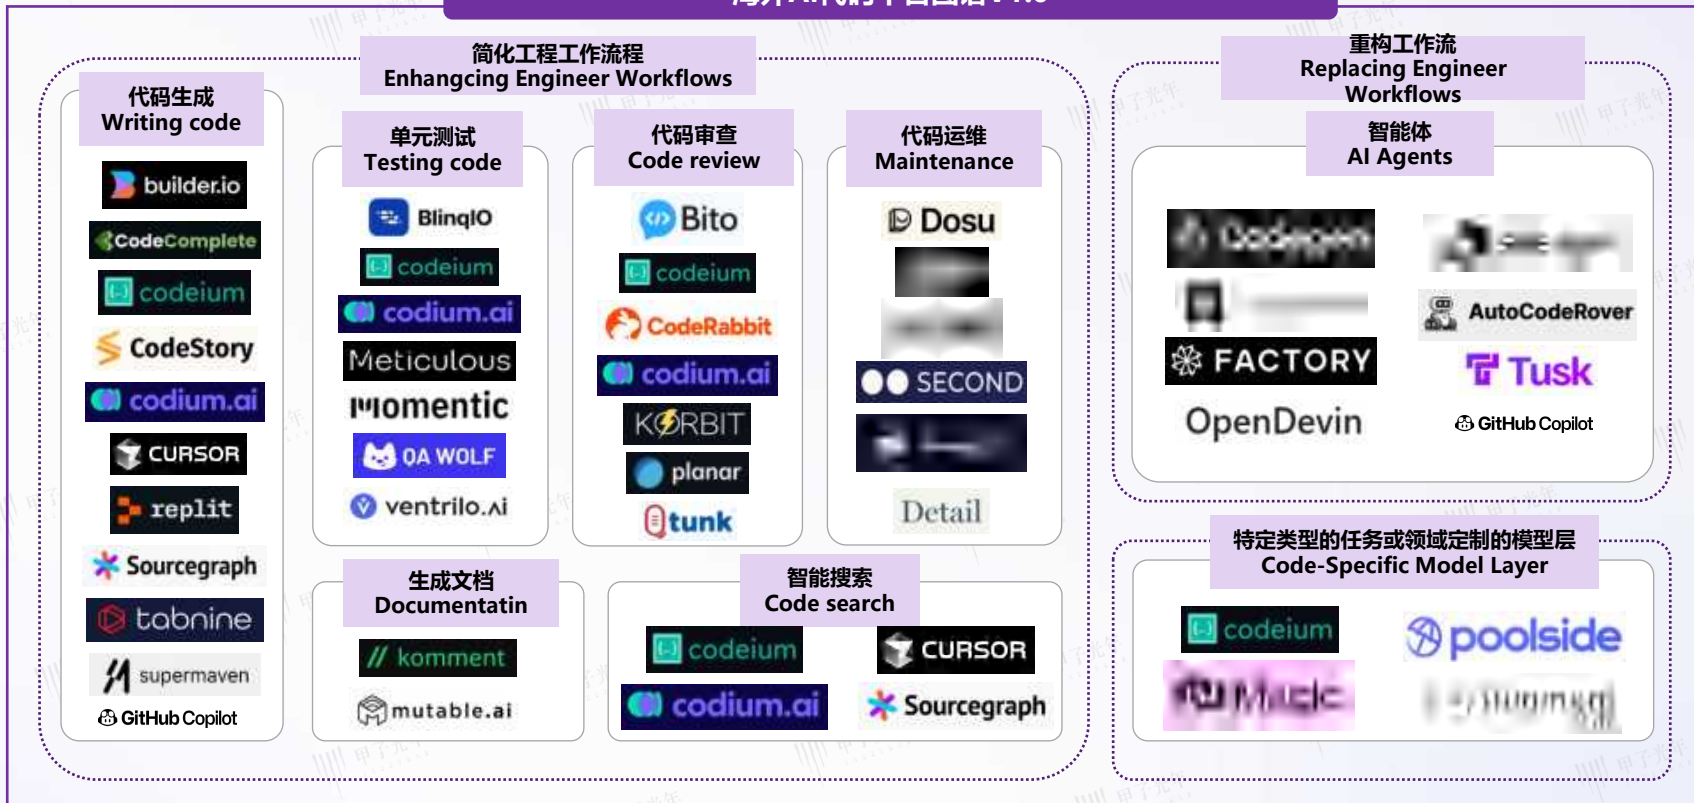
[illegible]

简化工程工作流程
Enhangcing Engineer Workflows

代码生成
Writing code

builder.io
CodeComplete
codeium
CodeStory
codium.ai
CURSOR
replit
Sourcegraph
tabnine
supermaven
GitHub Copilot

单元测试
Testing code

BlinqIO
codeium
codium.ai
Meticulous
momentic
QA WOLF
ventrilo.ai

代码审查
Code review

Bito
codeium
CodeRabbit
codium.ai
KORBIT
planar
tunk

代码运维
Maintenance

Dosu
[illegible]
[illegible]
SECOND
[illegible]
Detail

生成文档
Documentatin

komment
mutable.ai

智能搜索
Code search

codeium
CURSOR
codium.ai
Sourcegraph

重构工作流
Replacing Engineer Workflows

智能体
AI Agents

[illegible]
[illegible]
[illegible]
AutoCodeRover
FACTORY
Tusk
OpenDevin
GitHub Copilot

特定类型的任务或领域定制的模型层
Code-Specific Model Layer

codeium
poolside
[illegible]
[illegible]